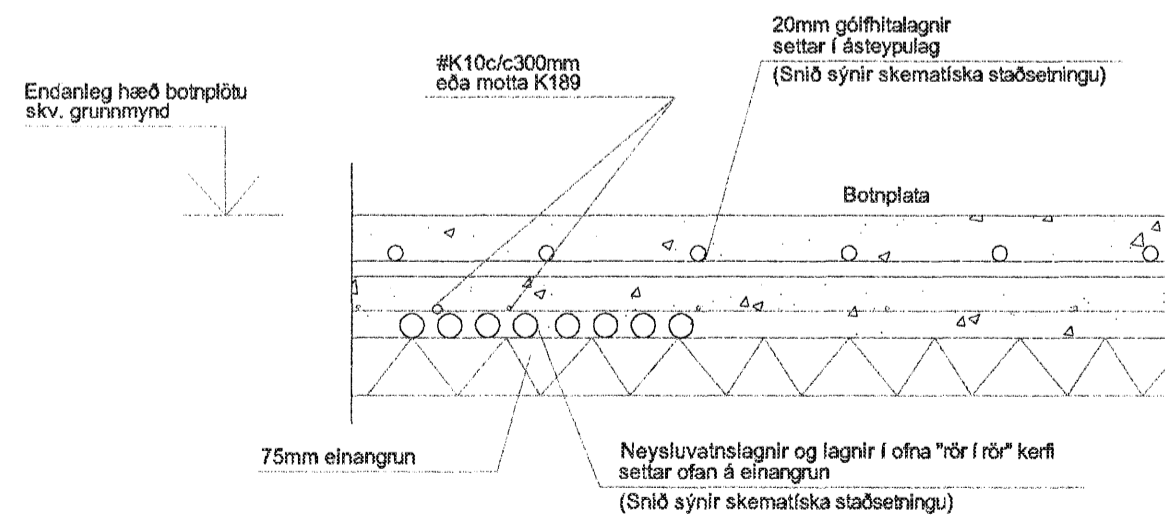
Endanleg hæð botnplötu skv. grunnmynd

#K10c/c300mm eða motta K189

20mm gólfhitalagnir settar í ásteypulag

(Snið sýnir skematíska staðsetningu)

Botnplata

75mm einangrun

Neysluvatnslagnir og lagnir í ofna "rör í rör" kerfi settar ofan á einangrun

(Snið sýnir skematíska staðsetningu)